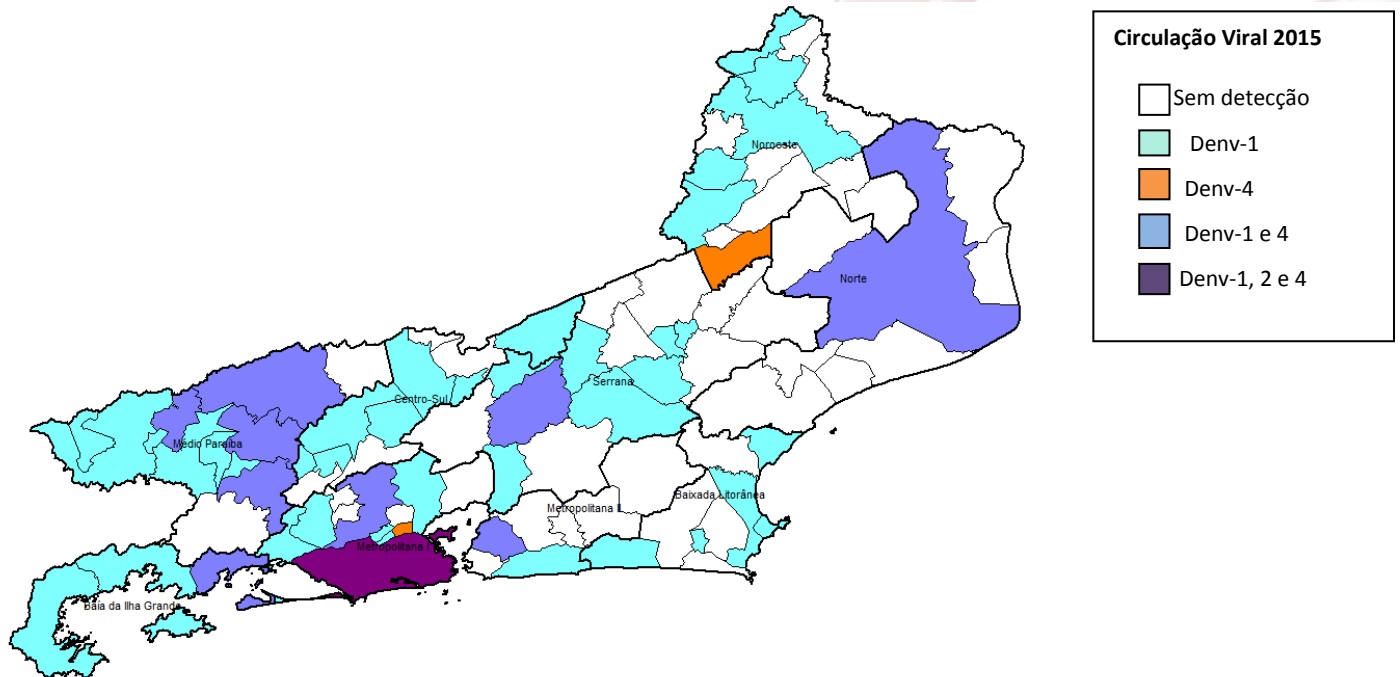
Noroeste

Norte

Serrana

Centro-Sul

Médio Paraíba

Baixada Litorânea

Metropolitana II

Metropolitana I

Baía da Ilha Grande

Circulação Viral 2015

Sem detecção

Denv-1

Denv-4

Denv-1 e 4

Denv-1, 2 e 4